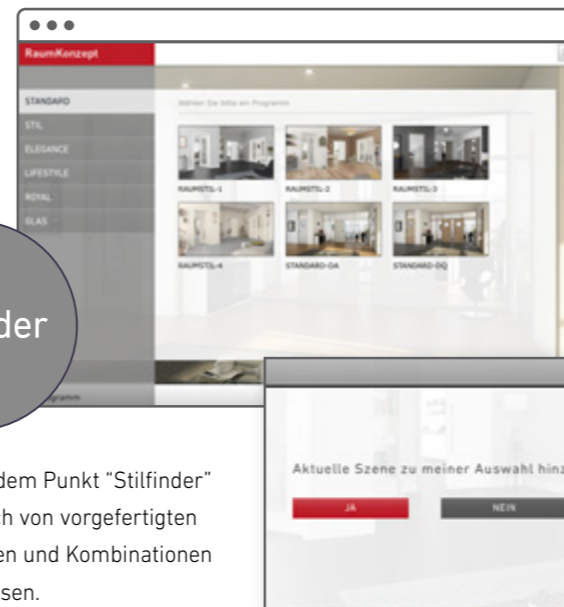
RaumKonzept

STANDARD
STIL
ELEGANCE
LIFESTYLE
ROYAL
GLAS

Wählen Sie bitte ein Programm

RAUMSTIL-1
RAUMSTIL-2
RAUMSTIL-3
RAUMSTIL-4
STANDARD-OA
STANDARD-OQ

der

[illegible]gramm

Aktuelle Szene zu meiner Auswahl hinz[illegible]

JA
NEIN

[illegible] dem Punkt "Stilfinder" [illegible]h von vorgefertigten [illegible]en und Kombinationen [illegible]sen.